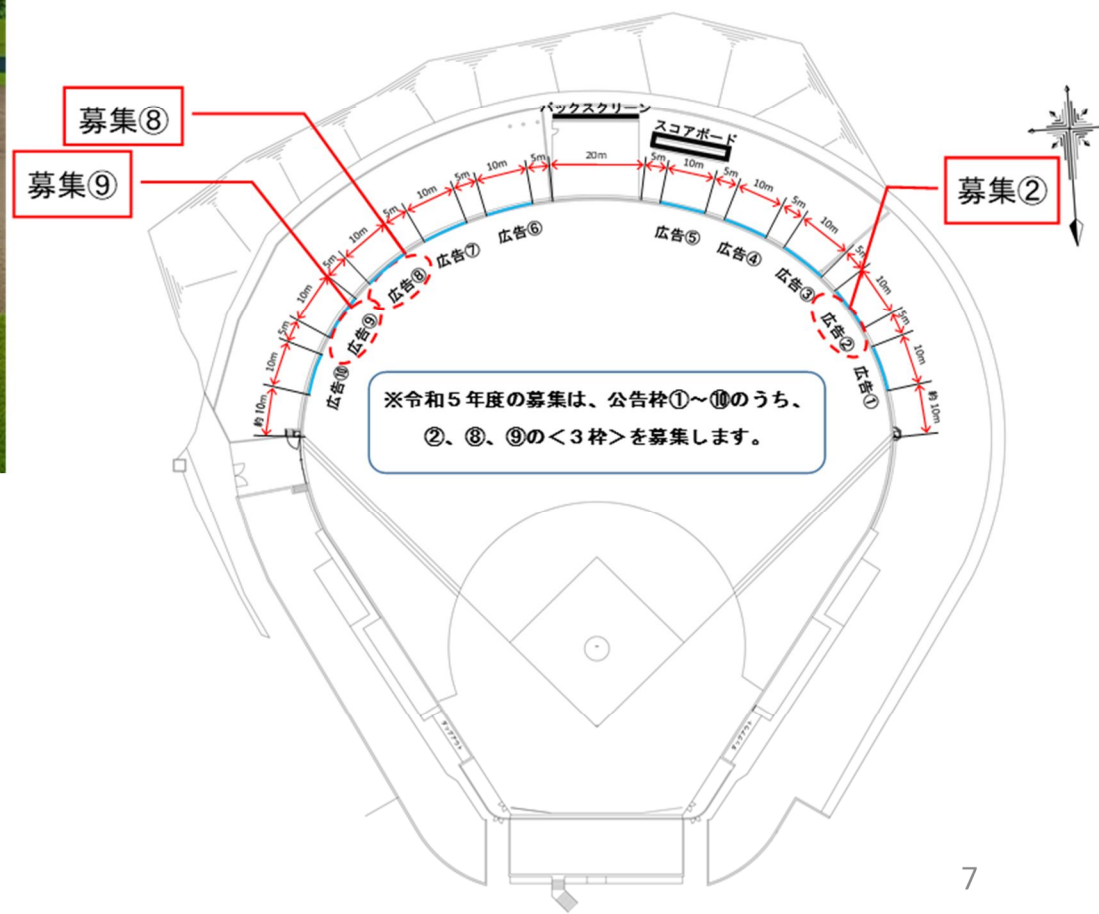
募集⑧

募集⑨

バックスクリーン

スコアボード

募集②

20m

5m 10m 5m 10m 5m 10m 5m 10m 5m 10m 約10m

5m 10m 5m 10m 5m 10m 5m 10m 5m 10m 約10m

広告⑥ 広告⑦ 広告⑧ 広告⑨ 広告⑩

広告⑤ 広告④ 広告③ 広告② 広告①

※令和５年度の募集は、公告枠①～⑩のうち、②、⑧、⑨の＜３枠＞を募集します。

7